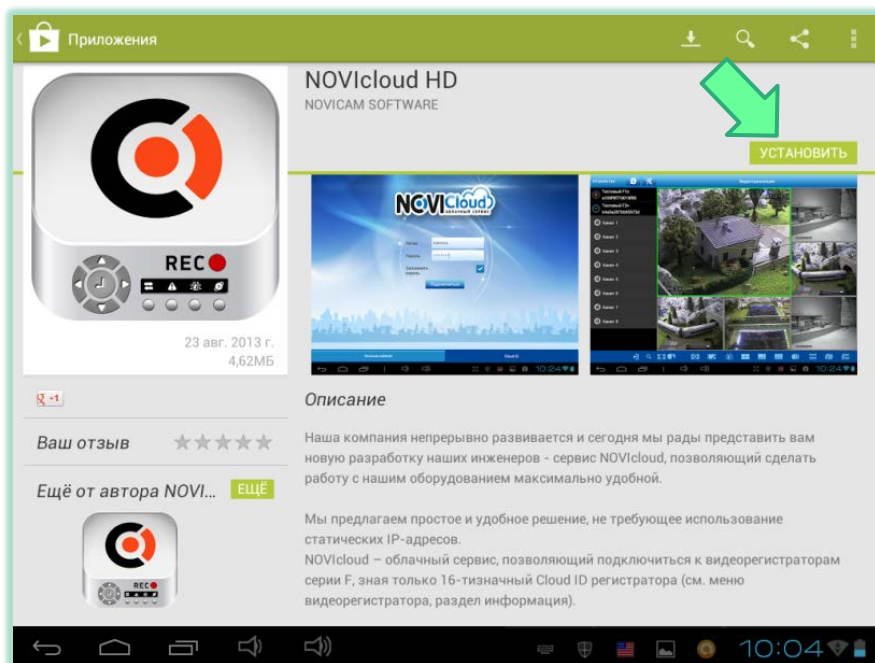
Приложения

NOVIcloud HD
NOVICAM SOFTWARE

УСТАНОВИТЬ

REC

NOVICloud

23 авг. 2013 г.
4,62МБ

+1

Ваш отзыв

Ещё от автора NOVI... ЕЩЁ

REC

Описание

Наша компания непрерывно развивается и сегодня мы рады представить вам новую разработку наших инженеров - сервис NOVIcloud, позволяющий сделать работу с нашим оборудованием максимально удобной.

Мы предлагаем простое и удобное решение, не требующее использование статических IP-адресов.
NOVIcloud – облачный сервис, позволяющий подключиться к видеорегистраторам серии F, зная только 16-тизначный Cloud ID регистратора (см. меню видеорегистратора, раздел информация).

10:04